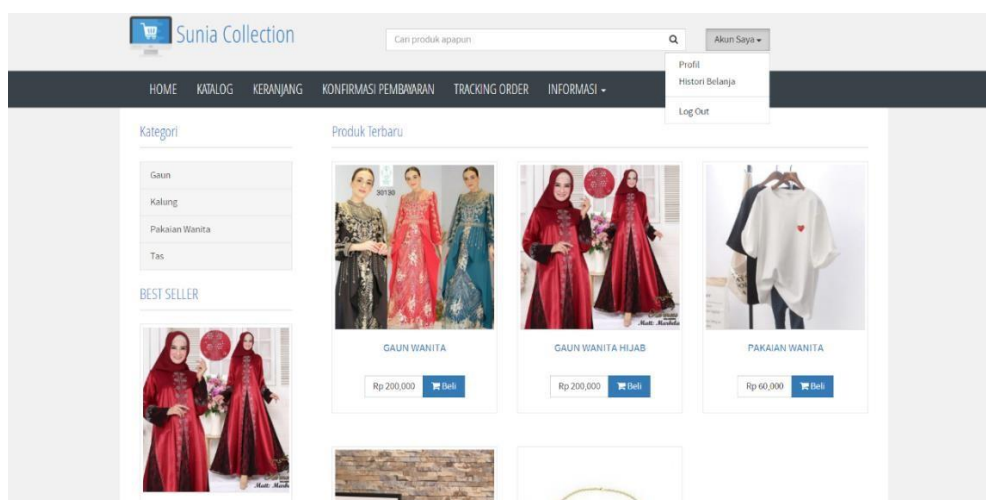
Sunia Collection

Cari produk apapun

Akun Saya ▾

Profil
Histori Belanja

Log Out

HOME KATALOG KERANJANG KONFIRMASI PEMBAYARAN TRACKING ORDER INFORMASI ▾

Kategori

Gaun
Kalung
Pakaian Wanita
Tas

BEST SELLER

Produk Terbaru

30130

GAUN WANITA
Rp 200,000 Beli

GAUN WANITA HIJAB
Rp 200,000 Beli

PAKAIAN WANITA
Rp 60,000 Beli